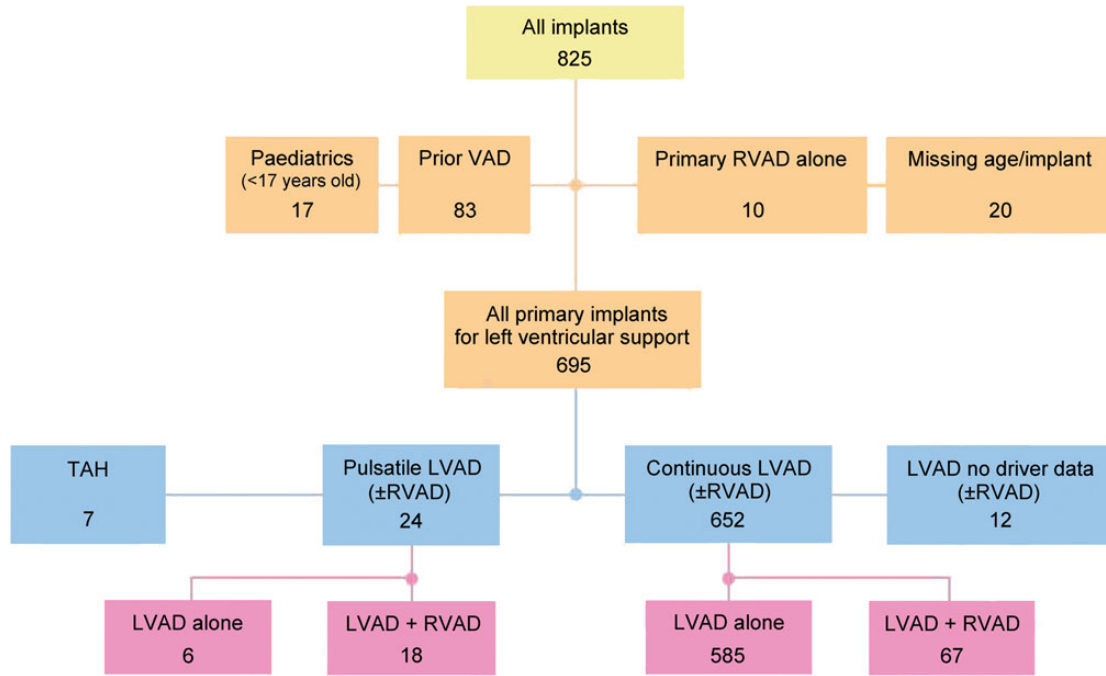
All implants
825

Paediatrics
(<17 years old)
17

Prior VAD
83

Primary RVAD alone
10

Missing age/implant
20

All primary implants
for left ventricular support
695

TAH
7

Pulsatile LVAD
(±RVAD)
24

Continuous LVAD
(±RVAD)
652

LVAD no driver data
(±RVAD)
12

LVAD alone
6

LVAD + RVAD
18

LVAD alone
585

LVAD + RVAD
67